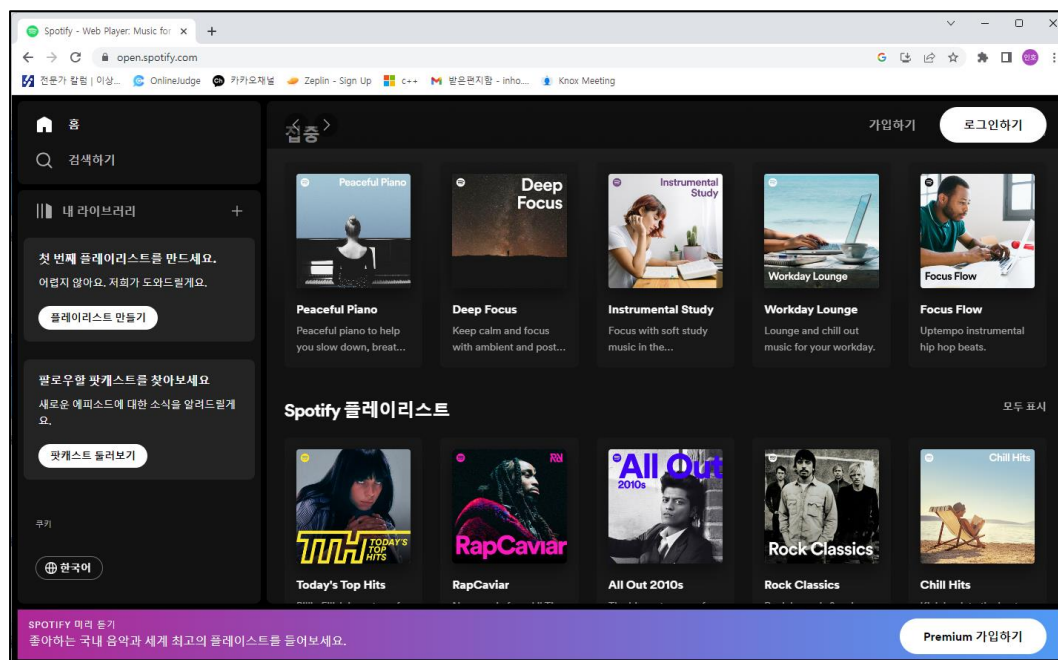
Spotify - Web Player: Music for ×
+
open.spotify.com
전문가 칼럼 | 이상... OnlineJudge 카카오채널 Zeplin - Sign Up c++ 받은편지함 - inho... Knox Meeting

홈
검색하기
내 라이브러리
+
첫 번째 플레이리스트를 만드세요.
어렵지 않아요. 저희가 도와드릴게요.
플레이리스트 만들기
팔로우할 팟캐스트를 찾아보세요
새로운 에피소드에 대한 소식을 알려드릴게요.
팟캐스트 둘러보기
쿠키
한국어

집중
가입하기
로그인하기

Peaceful Piano
Peaceful Piano
Peaceful piano to help you slow down, breat...

Deep Focus
Deep Focus
Keep calm and focus with ambient and post...

Instrumental Study
Instrumental Study
Focus with soft study music in the...

Workday Lounge
Workday Lounge
Lounge and chill out music for your workday.

Focus Flow
Focus Flow
Uptempo instrumental hip hop beats.

Spotify 플레이리스트
모두 표시

TTH TODAY'S TOP HITS
Today's Top Hits

RapCaviar
RapCaviar

All Out 2010s
All Out 2010s

Rock Classics
Rock Classics

Chill Hits
Chill Hits

SPOTIFY 미리 듣기
좋아하는 국내 음악과 세계 최고의 플레이리스트를 들어보세요.
Premium 가입하기